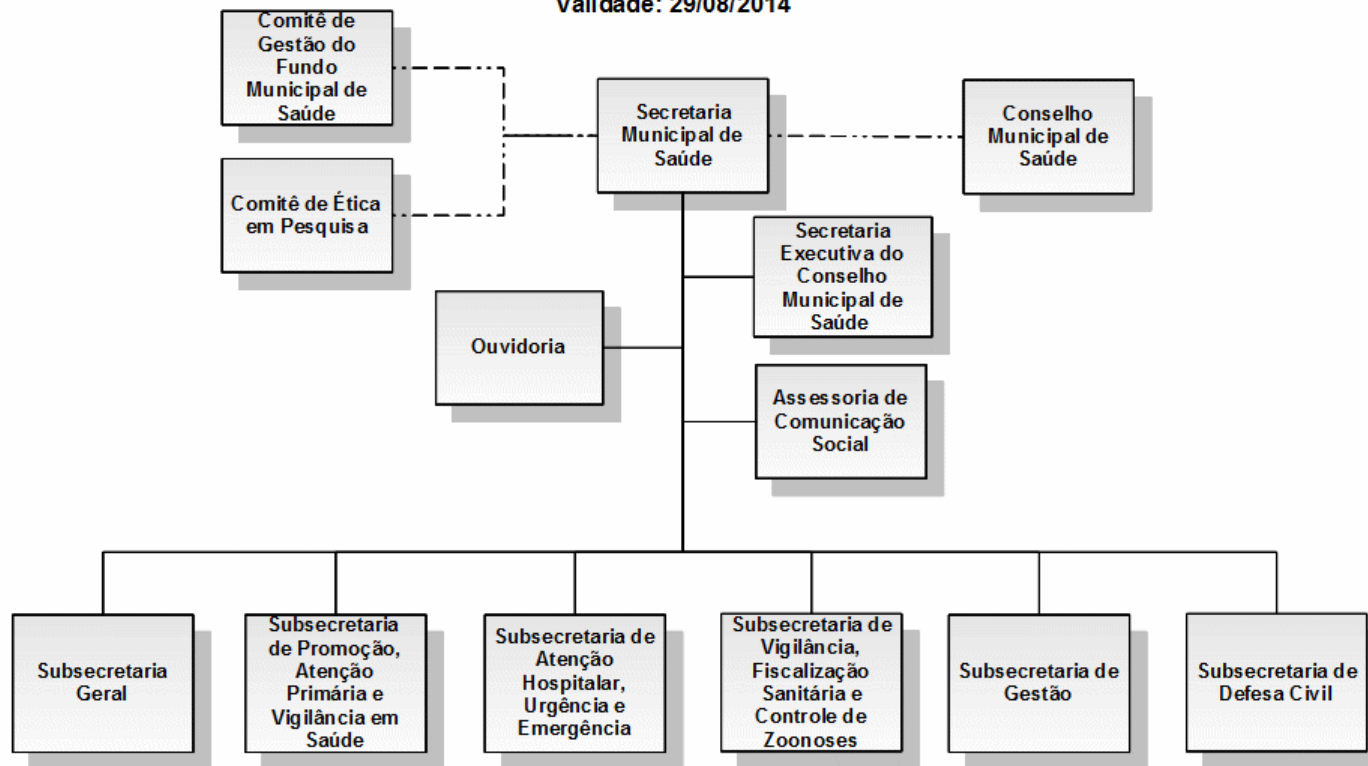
Validade: 29/08/2014

Comitê de Gestão do Fundo Municipal de Saúde

Comitê de Ética em Pesquisa

Secretaria Municipal de Saúde

Conselho Municipal de Saúde

Secretaria Executiva do Conselho Municipal de Saúde

Ouvidoria

Assessoria de Comunicação Social

Subsecretaria Geral

Subsecretaria de Promoção, Atenção Primária e Vigilância em Saúde

Subsecretaria de Atenção Hospitalar, Urgência e Emergência

Subsecretaria de Vigilância, Fiscalização Sanitária e Controle de Zoonoses

Subsecretaria de Gestão

Subsecretaria de Defesa Civil